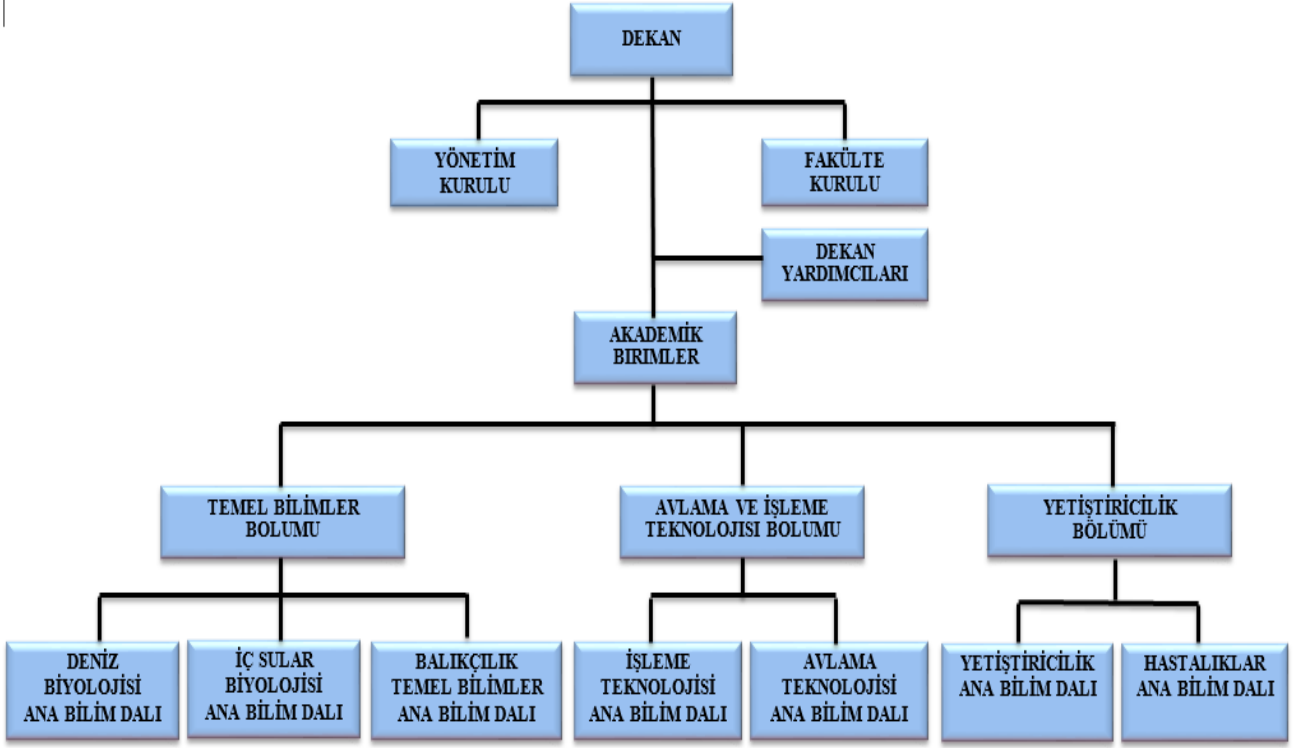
DEKAN

YÖNETİM KURULU

FAKÜLTE KURULU

DEKAN YARDIMCILARI

AKADEMİK BIRIMLER

TEMEL BİLİMLER BOLUMU

AVLAMA VE İŞLEME TEKNOLOJISI BOLUMU

YETİŞTİRİCİLİK BÖLÜMÜ

DENİZ BİYOLOJİSİ ANA BİLİM DALI

İÇ SULAR BİYOLOJİSİ ANA BİLİM DALI

BALIKÇILIK TEMEL BİLİMLER ANA BİLİM DALI

İŞLEME TEKNOLOJİSİ ANA BİLİM DALI

AVLAMA TEKNOLOJİSİ ANA BİLİM DALI

YETİŞTİRİCİLİK ANA BİLİM DALI

HASTALIKLAR ANA BİLİM DALI